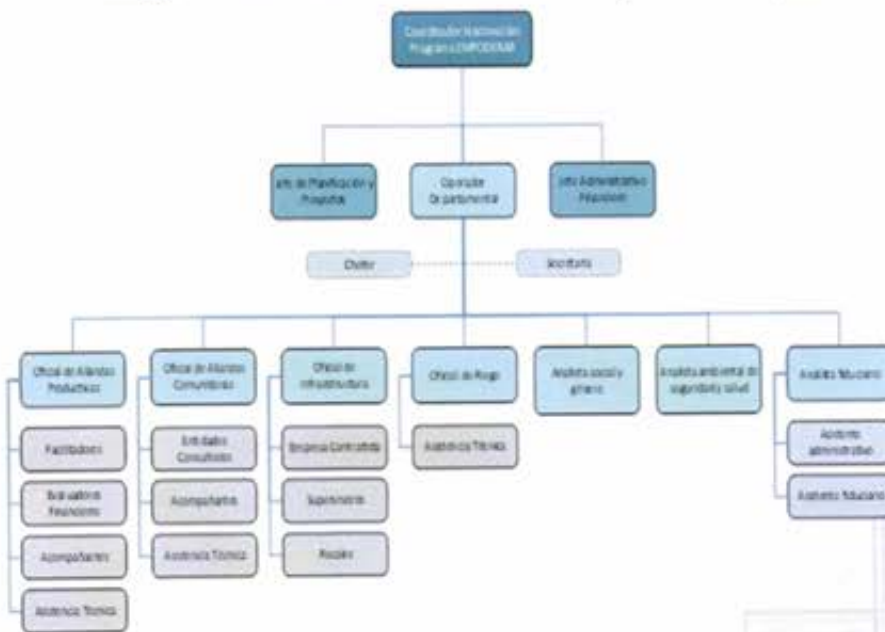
Coordinador Nacional del Programa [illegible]

Jefe de Planificación y Proyectos

Coordinador Departamental

Jefe Administrativo Financiero

Chofer

Secretaria

Oficial de Alianzas Productivas

Facilitadores

Evaluadores Financieros

Acompañantes

Asistencia Técnica

Oficial de Alianzas Comunitarias

Entidades Consultoras

Acompañantes

Asistencia Técnica

Oficial de Infraestructura

Empresa Contratista

Supervisores

Fiscales

Oficial de Riego

Asistencia Técnica

Analista social y género

Analista ambiental de seguridad y salud

Analista financiero

Asistente administrativo

Asistente financiero